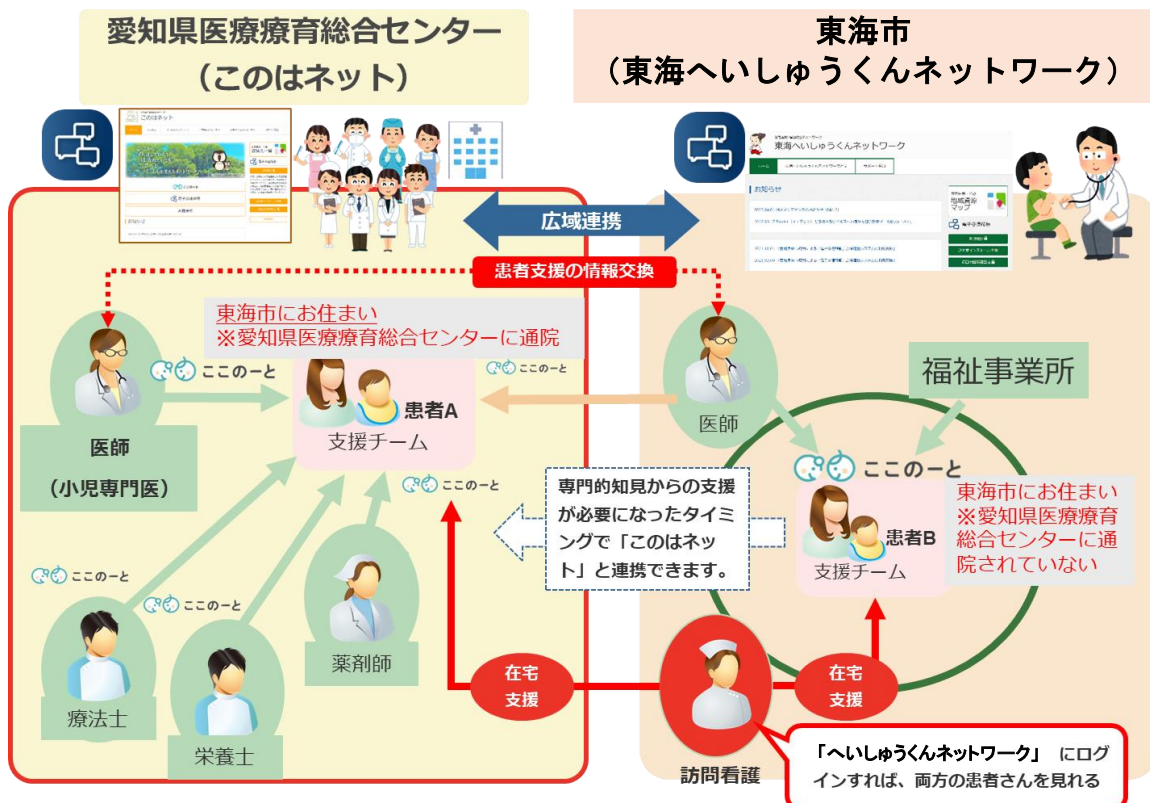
愛知県医療療育総合センター
（このはネット）

東海市
（東海へいしゅうくんネットワーク）

このはネット

東海へいしゅうくんネットワーク

お知らせ

広域連携

患者支援の情報交換

東海市にお住まい
※愛知県医療療育総合センターに通院

ここのーと

ここのーと

患者A
支援チーム

医師
（小児専門医）

ここのーと

福祉事業所

医師

ここのーと

東海市にお住まい
※愛知県医療療育総合センターに通院されていない

患者B
支援チーム

専門的知見からの支援が必要になったタイミングで「このはネット」と連携できます。

ここのーと

ここのーと

薬剤師

療法士

栄養士

在宅
支援

在宅
支援

訪問看護

「へいしゅうくんネットワーク」 にログインすれば、両方の患者さんを見れる